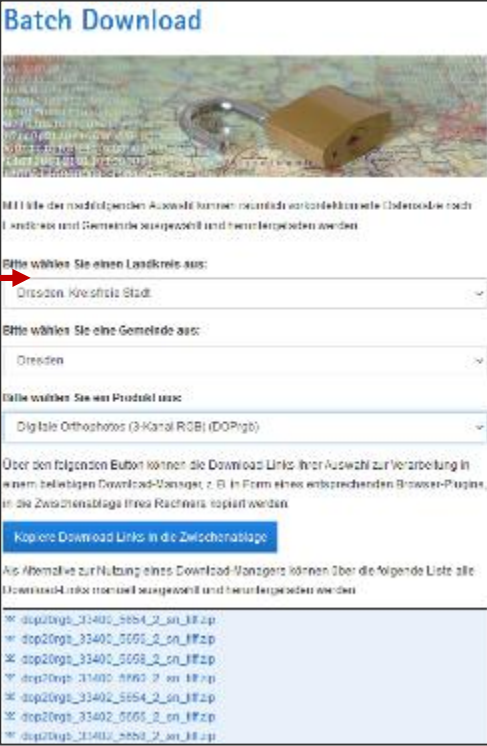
Batch Download

Mit Hilfe der nachfolgenden Auswahl können räumlich vorkonfektionierte Datensätze nach Landkreis und Gemeinde ausgewählt und heruntergeladen werden.

Bitte wählen Sie einen Landkreis aus:

Dresden, Kreisfreie Stadt

Bitte wählen Sie eine Gemeinde aus:

Dresden

Bitte wählen Sie ein Produkt aus:

Digitale Orthophotos (3-Kanal RGB) (DOPrgb)

Über den folgenden Button können die Download Links Ihrer Auswahl zur Verarbeitung in einem beliebigen Download-Manager, z. B. in Form eines entsprechenden Browser-Plugins, in die Zwischenablage Ihres Rechners kopiert werden.

Kopiere Download Links in die Zwischenablage

Als Alternative zur Nutzung eines Download-Managers können über die folgende Liste alle Download-Links manuell ausgewählt und heruntergeladen werden.

dop20rgb_33400_5654_2_sn_tiff.zip
dop20rgb_33400_5656_2_sn_tiff.zip
dop20rgb_33400_5658_2_sn_tiff.zip
dop20rgb_33400_5660_2_sn_tiff.zip
dop20rgb_33402_5654_2_sn_tiff.zip
dop20rgb_33402_5656_2_sn_tiff.zip
dop20rgb_33402_5658_2_sn_tiff.zip